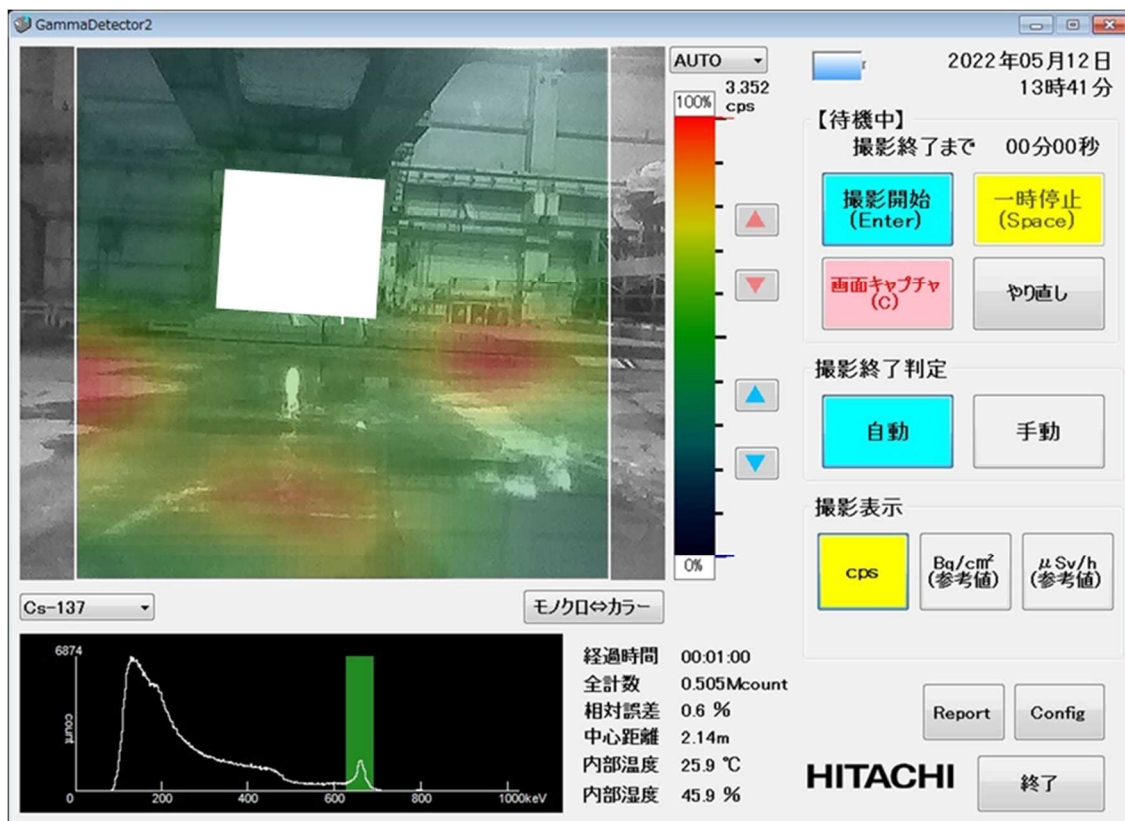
GammaDetector2

AUTO
3.352 cps
100%
0%

2022年05月12日
13時41分

【待機中】
撮影終了まで 00分00秒

撮影開始 (Enter)
一時停止 (Space)
画面キャプチャ (C)
やり直し

撮影終了判定
自動
手動

撮影表示
cps
Bq/cm² (参考値)
μSv/h (参考値)

Cs-137
モノクロ⇔カラー

6874
count
0
200
400
600
800
1000keV

経過時間 00:01:00
全計数 0.505Mcount
相対誤差 0.6 %
中心距離 2.14m
内部温度 25.9 ℃
内部湿度 45.9 %

Report
Config
HITACHI
終了